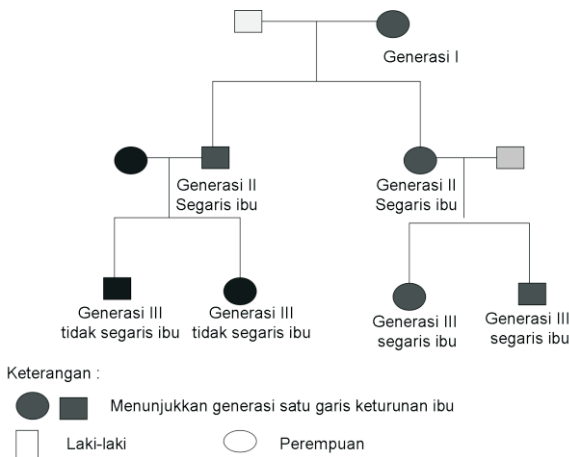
Generasi I

Generasi II
Segaris ibu

Generasi II
Segaris ibu

Generasi III
tidak segaris ibu

Generasi III
tidak segaris ibu

Generasi III
segaris ibu

Generasi III
segaris ibu

Keterangan :

Menunjukkan generasi satu garis keturunan ibu

Laki-laki

Perempuan